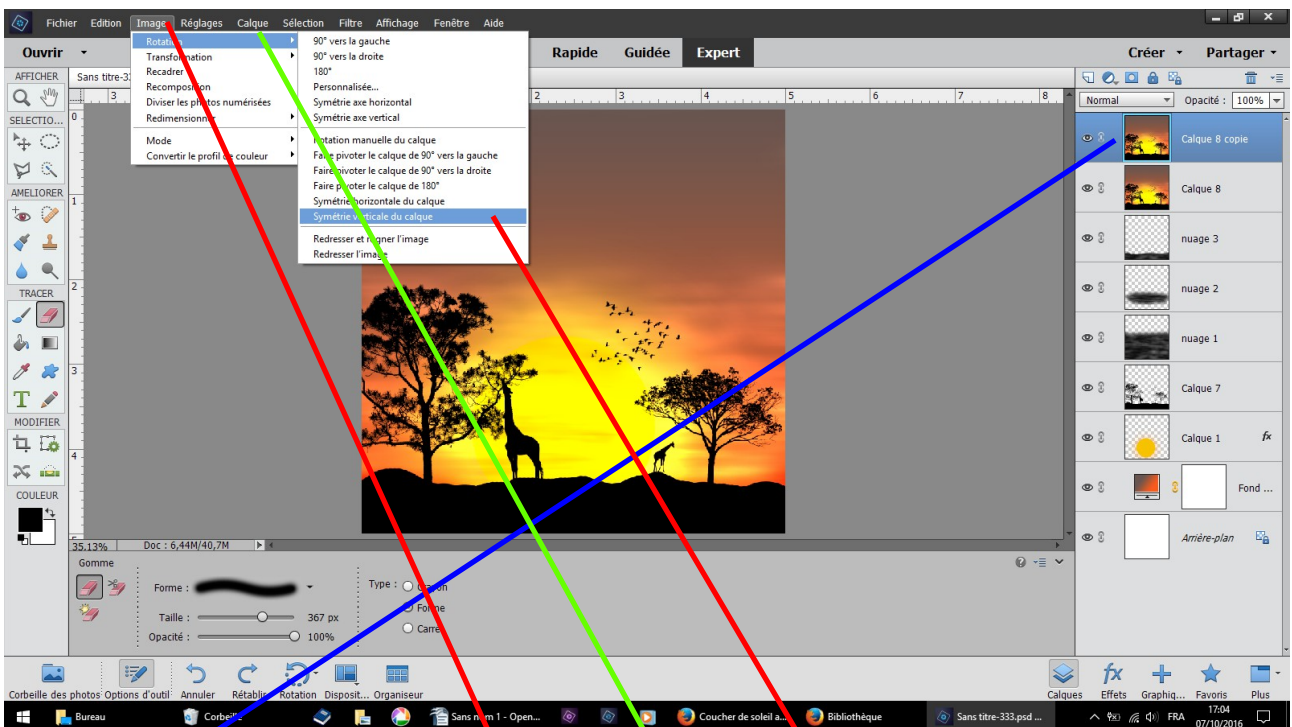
Fichier Edition Image Réglages Calque Sélection Filtre Affichage Fenêtre Aide

Ouvrir Rapide Guidée Expert Créer Partager

AFFICHER
SELECTIO...
AMELIORER
TRACER
MODIFIER
COULEUR

Sans titre-33

Rotation
Transformation
Recadrer
Recomposition
Diviser les photos numérisées
Redimensionner
Mode
Convertir le profil de couleur

90° vers la gauche
90° vers la droite
180°
Personnalisée...
Symétrie axe horizontal
Symétrie axe vertical
Rotation manuelle du calque
Faire pivoter le calque de 90° vers la gauche
Faire pivoter le calque de 90° vers la droite
Faire pivoter le calque de 180°
Symétrie horizontale du calque
Symétrie verticale du calque
Redresser et rogner l'image
Redresser l'image

Normal Opacité : 100%

Calque 8 copie
Calque 8
nuage 3
nuage 2
nuage 1
Calque 7
Calque 1 fx
Fond ...
Arrière-plan

35,13% Doc : 6,44M/40,7M

Gomme
Forme :
Taille : 367 px
Opacité : 100%
Type : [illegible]
Forme
Carré

Corbeille des photos Options d'outil Annuler Rétablir Rotation Disposit... Organiseur
Calques Effets Graphiq... Favoris Plus

Bureau Corbeille Sans nom 1 - Open... Coucher de soleil a... Bibliothèque Sans titre-333.psd ... FRA 17:04 07/10/2016